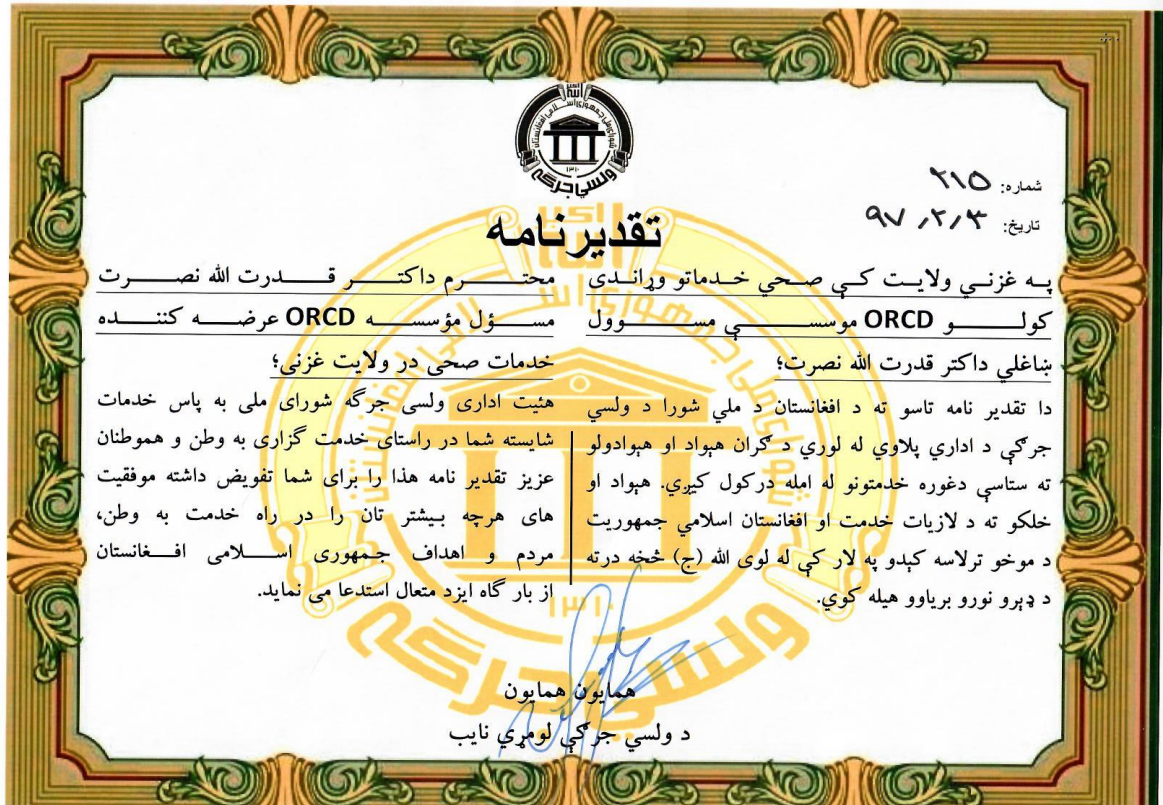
ولسي جرګه
۱۳۱۰
شورای ملی جمهوری اسلامی افغانستان

شماره: ۲۱۵
تاریخ: ۹۷/۳/۳

تقدیرنامه

په غزني ولایت کې صحي خدماتو وړاندې کولو ORCD موسسې مسوول ښاغلي داکتر قدرت الله نصرت؛

دا تقدیر نامه تاسو ته د افغانستان د ملي شورا د ولسي جرګې د اداري پلاوي له لوري د ګران هېواد او هېوادولو ته ستاسې دغوره خدمتونو له امله درکول کیږي. هېواد او خلکو ته د لازیات خدمت او افغانستان اسلامي جمهوریت د موخو ترلاسه کېدو په لار کې له لوی الله (ج) څخه درته د ډېرو نورو بریاوو هیله کوي.

محترم داکتر قدرت الله نصرت مسؤل مؤسسه ORCD عرضه کننده خدمات صحی در ولایت غزنی؛

هئیت اداری ولسی جرگه شورای ملی به پاس خدمات شایسته شما در راستای خدمت گزاری به وطن و هموطنان عزیز تقدیر نامه هذا را برای شما تفویض داشته موفقیت های هرچه بیشتر تان را در راه خدمت به وطن، مردم و اهداف جمهوری اسلامی افغانستان از بار گاه ایزد متعال استدعا می نماید.

همایون همایون
د ولسي جرګې لومړي نایب